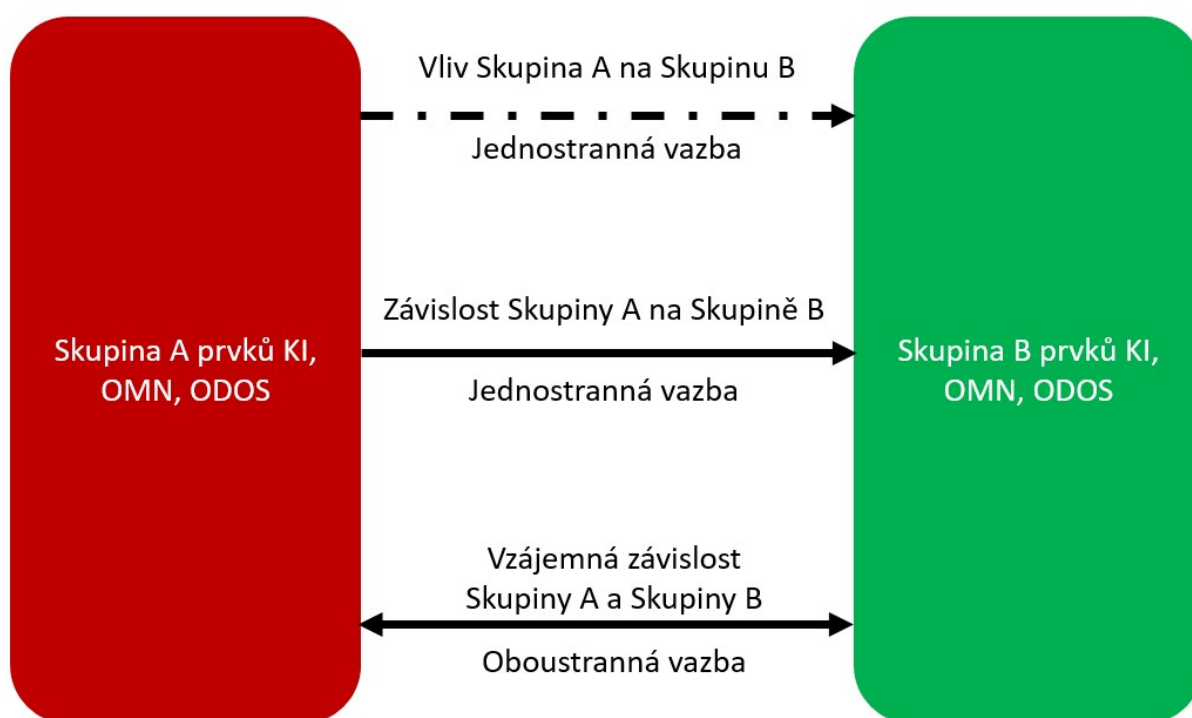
Skupina A prvků KI, OMN, ODOS

Vliv Skupina A na Skupinu B

Jednostranná vazba

Závislost Skupiny A na Skupině B

Jednostranná vazba

Vzájemná závislost Skupiny A a Skupiny B

Oboustranná vazba

Skupina B prvků KI, OMN, ODOS